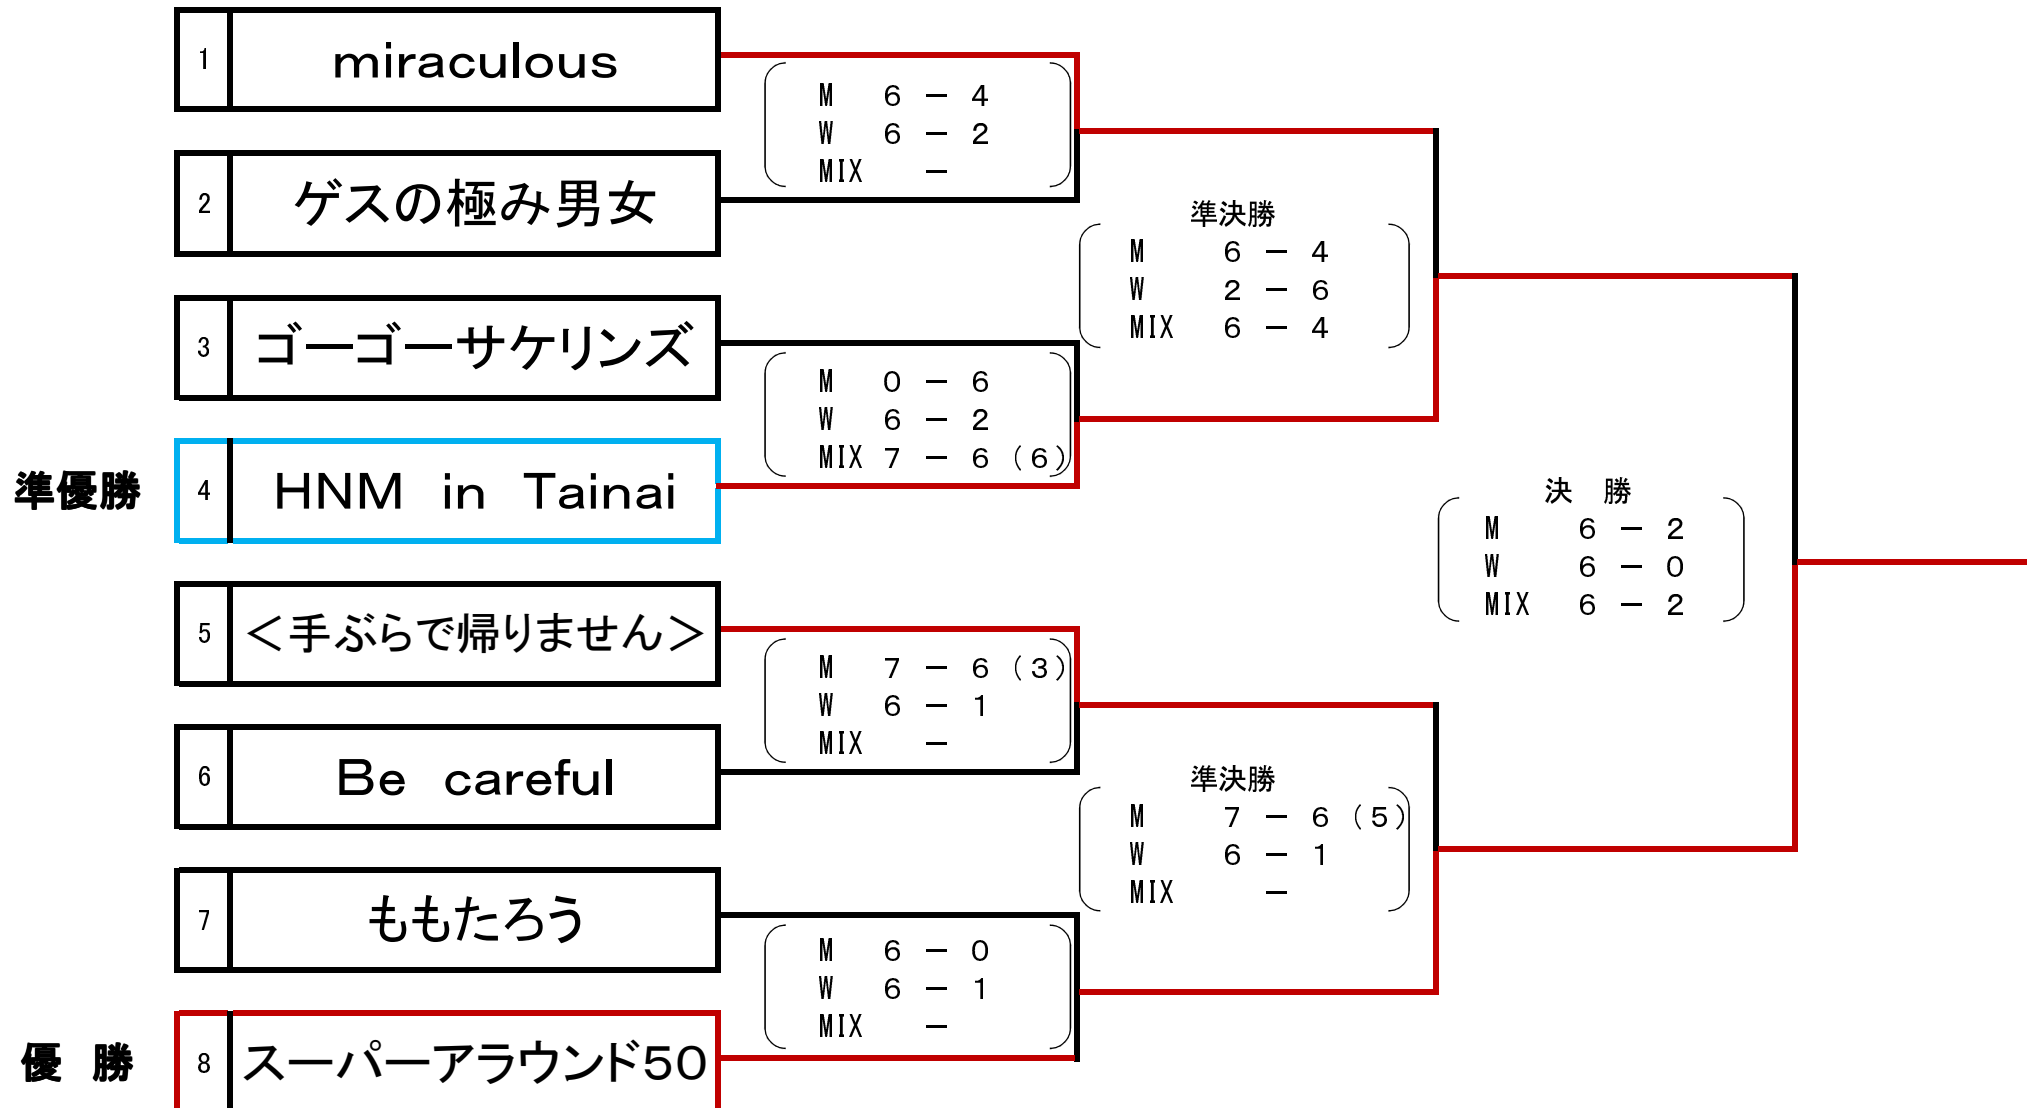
1 miraculous

M 6 － 4
W 6 － 2
MIX －

2 ゲスの極み男女

準決勝
M 6 － 4
W 2 － 6
MIX 6 － 4

3 ゴーゴーサケリンズ

M 0 － 6
W 6 － 2
MIX 7 － 6（6）

準優勝

4 HNM in Tainai

決 勝
M 6 － 2
W 6 － 0
MIX 6 － 2

5 ＜手ぶらで帰りません＞

M 7 － 6（3）
W 6 － 1
MIX －

6 Be careful

準決勝
M 7 － 6（5）
W 6 － 1
MIX －

7 ももたろう

M 6 － 0
W 6 － 1
MIX －

優 勝

8 スーパーアラウンド50